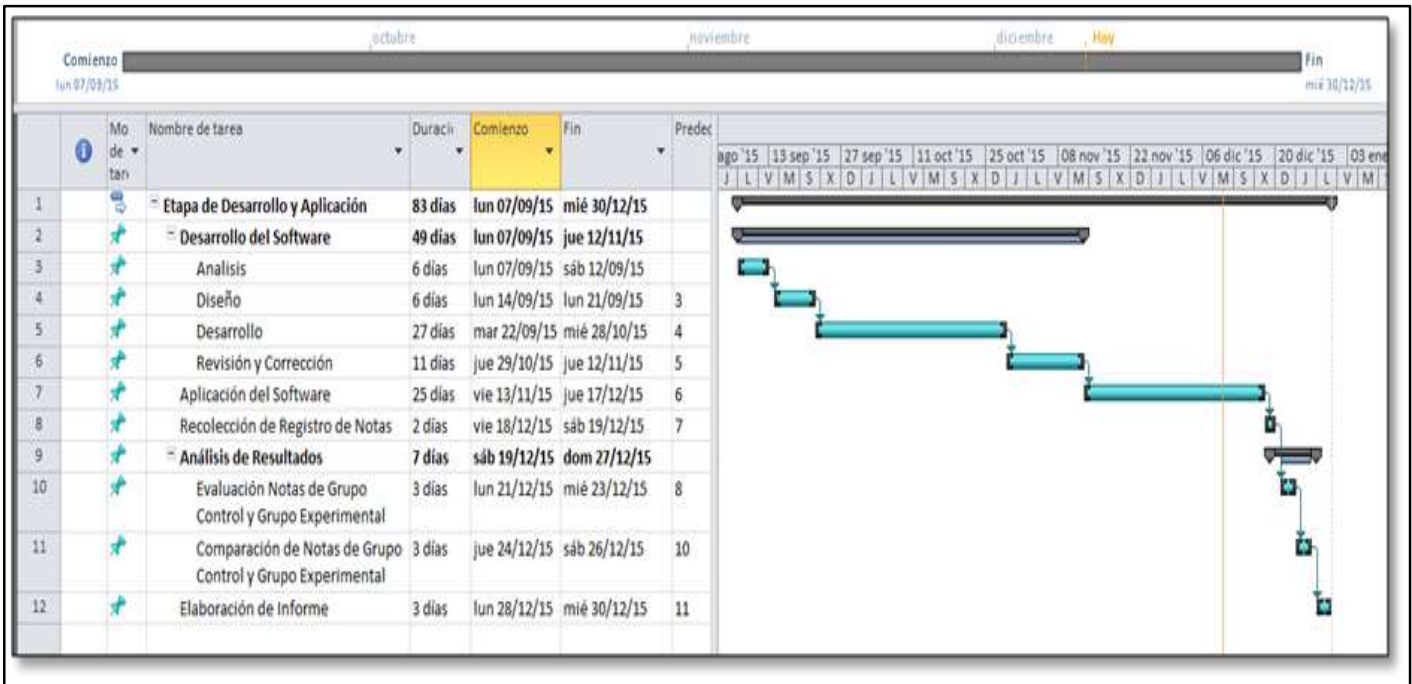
Comienzo lun 07/09/15

octubre

noviembre

diciembre

Hoy

Fin mié 30/12/15

| | | Mo de tar | Nombre de tarea | Duraci | Comienzo | Fin | Predec |
|---|---|---|---|---|---|---|---|
| 1 | | | Etapa de Desarrollo y Aplicación | 83 días | lun 07/09/15 | mié 30/12/15 | |
| 2 | | | Desarrollo del Software | 49 días | lun 07/09/15 | jue 12/11/15 | |
| 3 | | | Analisis | 6 días | lun 07/09/15 | sáb 12/09/15 | |
| 4 | | | Diseño | 6 días | lun 14/09/15 | lun 21/09/15 | 3 |
| 5 | | | Desarrollo | 27 días | mar 22/09/15 | mié 28/10/15 | 4 |
| 6 | | | Revisión y Corrección | 11 días | jue 29/10/15 | jue 12/11/15 | 5 |
| 7 | | | Aplicación del Software | 25 días | vie 13/11/15 | jue 17/12/15 | 6 |
| 8 | | | Recolección de Registro de Notas | 2 días | vie 18/12/15 | sáb 19/12/15 | 7 |
| 9 | | | Análisis de Resultados | 7 días | sáb 19/12/15 | dom 27/12/15 | |
| 10 | | | Evaluación Notas de Grupo Control y Grupo Experimental | 3 días | lun 21/12/15 | mié 23/12/15 | 8 |
| 11 | | | Comparación de Notas de Grupo Control y Grupo Experimental | 3 días | jue 24/12/15 | sáb 26/12/15 | 10 |
| 12 | | | Elaboración de Informe | 3 días | lun 28/12/15 | mié 30/12/15 | 11 |

ago '15 | 13 sep '15 | 27 sep '15 | 11 oct '15 | 25 oct '15 | 08 nov '15 | 22 nov '15 | 06 dic '15 | 20 dic '15 | 03 ene
J L V M S X D J L V M S X D J L V M S X D J L V M S X D J L V M